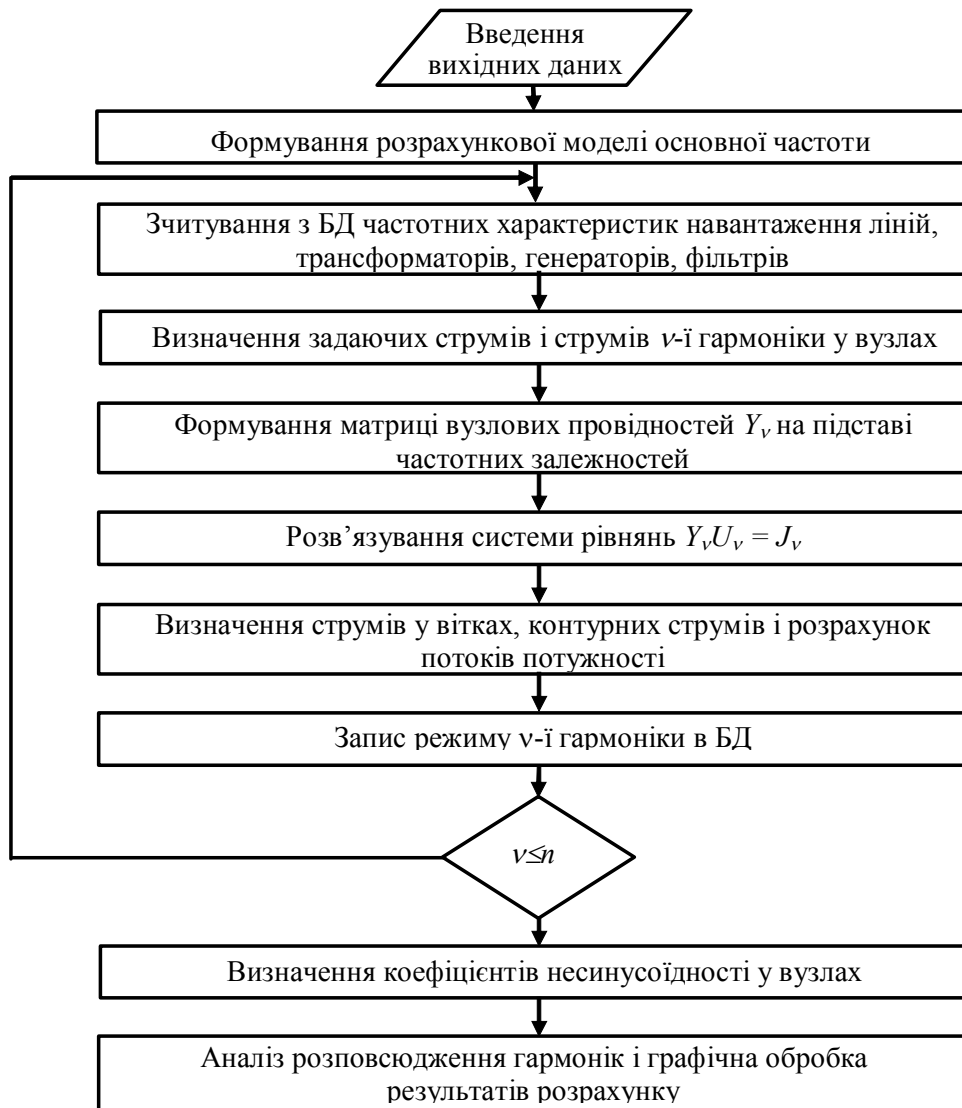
Введення вихідних даних

Формування розрахункової моделі основної частоти

Зчитування з БД частотних характеристик навантаження ліній, трансформаторів, генераторів, фільтрів

Визначення задаючих струмів і струмів $\nu$-ї гармоніки у вузлах

Формування матриці вузлових провідностей $Y_\nu$ на підставі частотних залежностей

Розв'язування системи рівнянь $Y_\nu U_\nu = J_\nu$

Визначення струмів у вітках, контурних струмів і розрахунок потоків потужності

Запис режиму ν-ї гармоніки в БД

$\nu \leq n$

Визначення коефіцієнтів несинусоїдності у вузлах

Аналіз розповсюдження гармонік і графічна обробка результатів розрахунку